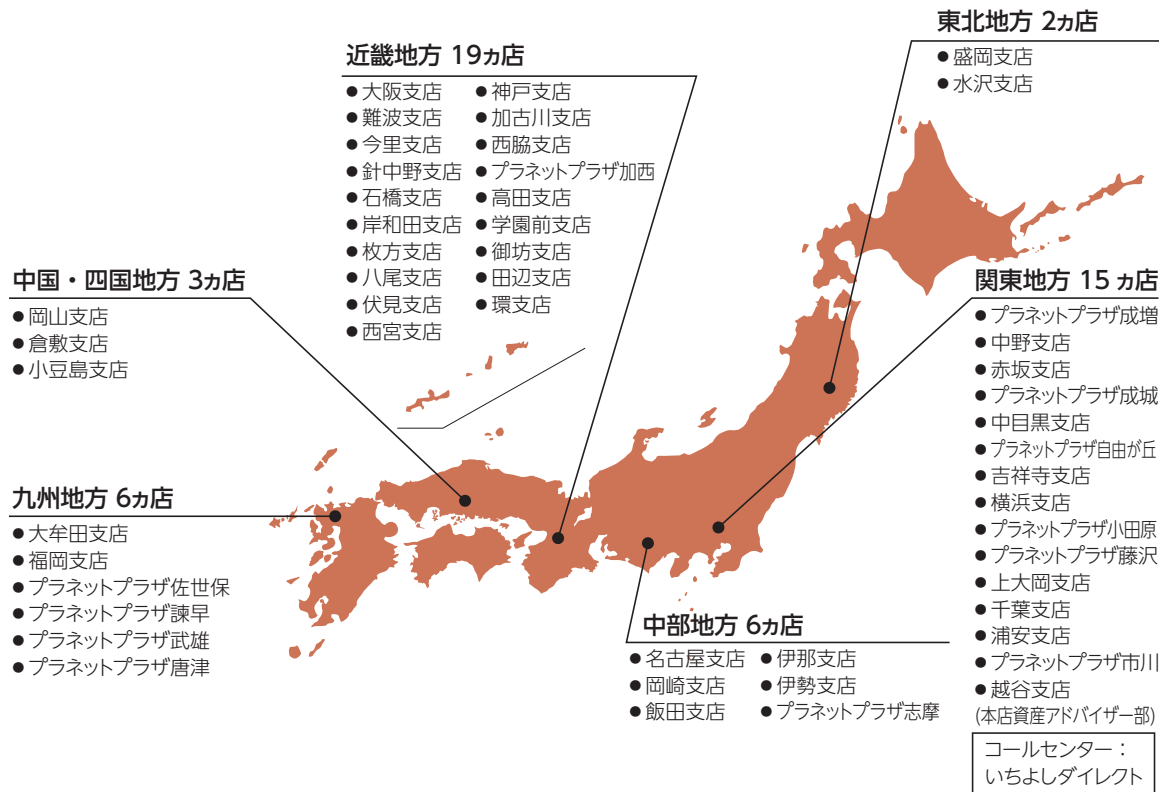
近畿地方 19ヵ店
●大阪支店
●難波支店
●今里支店
●針中野支店
●石橋支店
●岸和田支店
●枚方支店
●八尾支店
●伏見支店
●西宮支店
●神戸支店
●加古川支店
●西脇支店
●プラネットプラザ加西
●高田支店
●学園前支店
●御坊支店
●田辺支店
●環支店

東北地方 2ヵ店
●盛岡支店
●水沢支店

中国・四国地方 3ヵ店
●岡山支店
●倉敷支店
●小豆島支店

関東地方 15 ヵ店
●プラネットプラザ成増
●中野支店
●赤坂支店
●プラネットプラザ成城
●中目黒支店
●プラネットプラザ自由が丘
●吉祥寺支店
●横浜支店
●プラネットプラザ小田原
●プラネットプラザ藤沢
●上大岡支店
●千葉支店
●浦安支店
●プラネットプラザ市川
●越谷支店
(本店資産アドバイザー部)

九州地方 6ヵ店
●大牟田支店
●福岡支店
●プラネットプラザ佐世保
●プラネットプラザ諫早
●プラネットプラザ武雄
●プラネットプラザ唐津

中部地方 6ヵ店
●名古屋支店
●岡崎支店
●飯田支店
●伊那支店
●伊勢支店
●プラネットプラザ志摩

コールセンター：
いちよしダイレクト